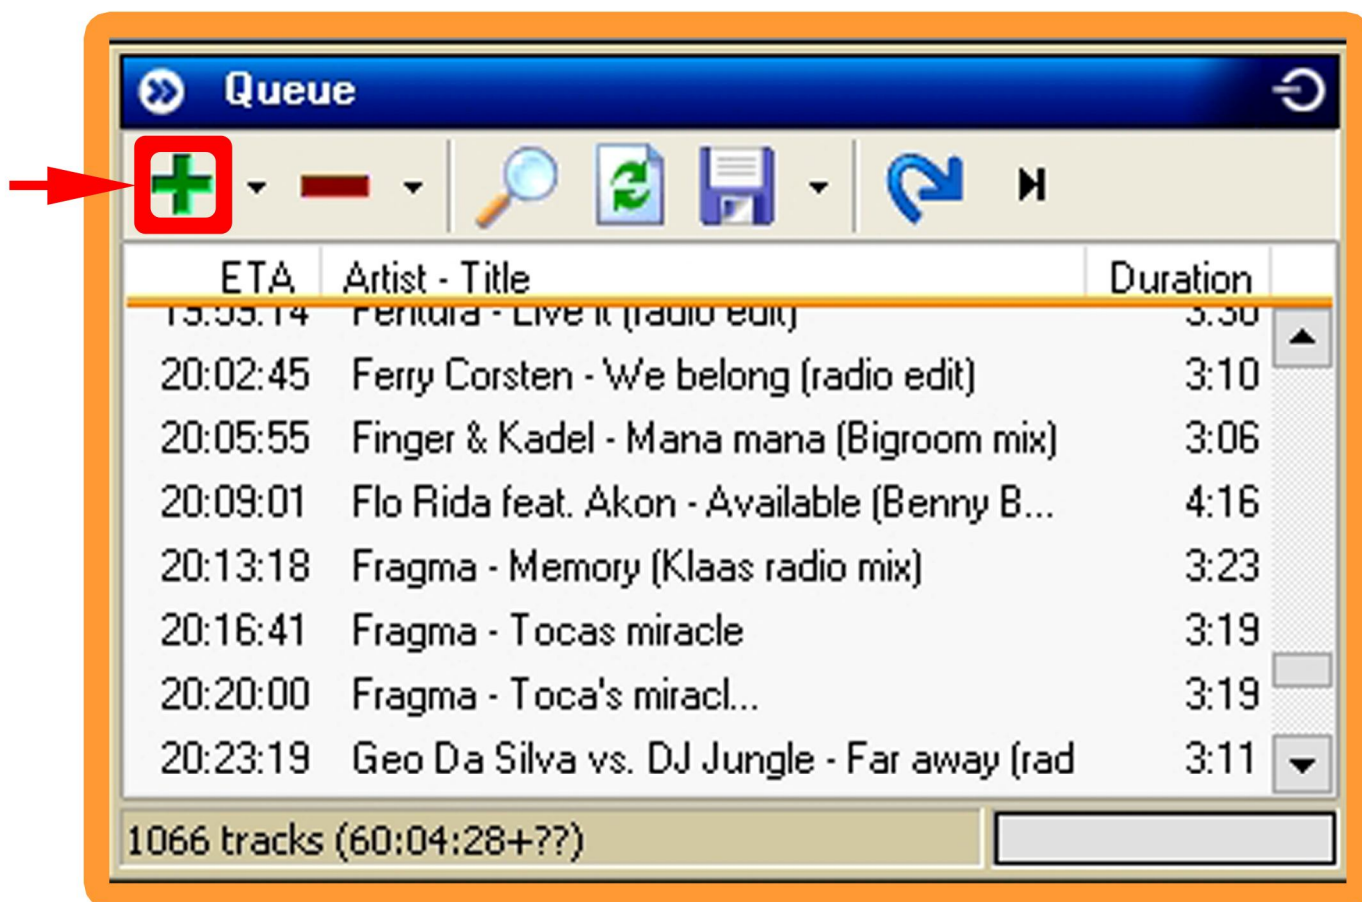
Queue

| ETA | Artist - Title | Duration |
|---|---|---|
| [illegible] | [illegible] | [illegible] |
| 20:02:45 | Ferry Corsten - We belong (radio edit) | 3:10 |
| 20:05:55 | Finger & Kadel - Mana mana (Bigroom mix) | 3:06 |
| 20:09:01 | Flo Rida feat. Akon - Available (Benny B... | 4:16 |
| 20:13:18 | Fragma - Memory (Klaas radio mix) | 3:23 |
| 20:16:41 | Fragma - Tocas miracle | 3:19 |
| 20:20:00 | Fragma - Toca's miracl... | 3:19 |
| 20:23:19 | Geo Da Silva vs. DJ Jungle - Far away (rad | 3:11 |

1066 tracks (60:04:28+??)